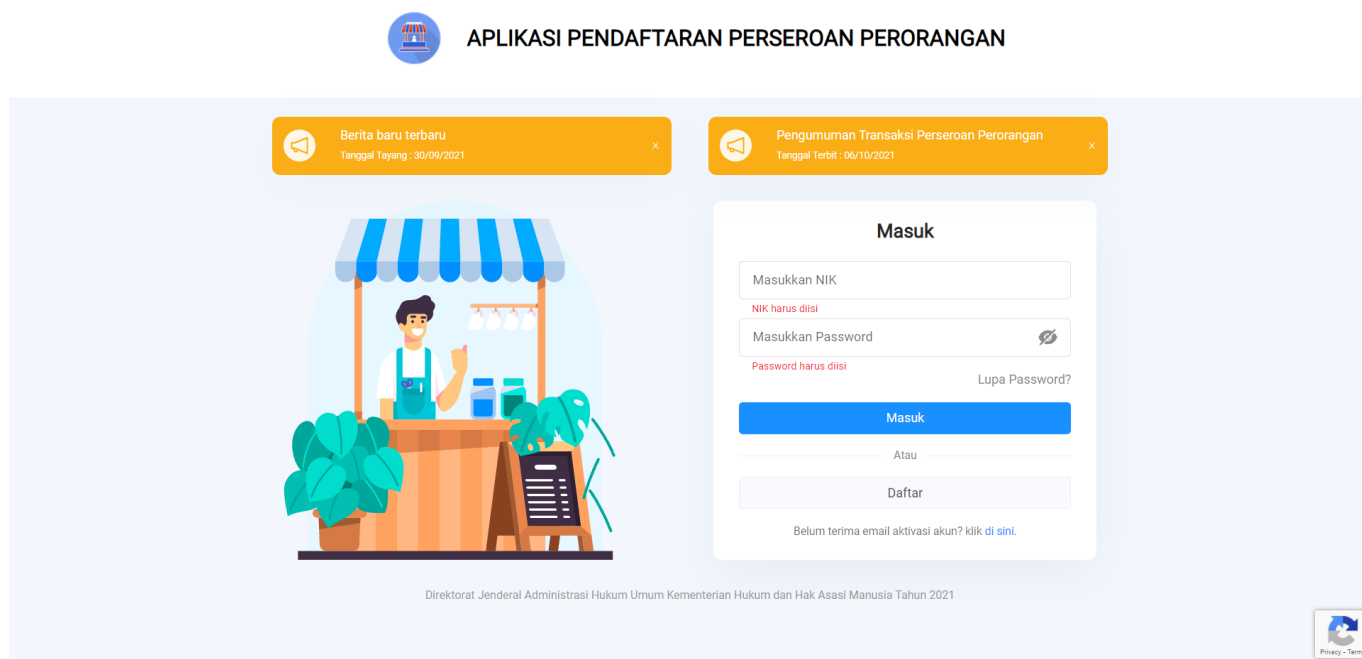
APLIKASI PENDAFTARAN PERSEROAN PERORANGAN

Berita baru terbaru
Tanggal Tayang : 30/09/2021
×

Pengumuman Transaksi Perseroan Perorangan
Tanggal Terbit : 06/10/2021
×

Masuk

Masukkan NIK
NIK harus diisi
Masukkan Password
Password harus diisi
Lupa Password?
Masuk
Atau
Daftar
Belum terima email aktivasi akun? klik di sini.

Direktorat Jenderal Administrasi Hukum Umum Kementerian Hukum dan Hak Asasi Manusia Tahun 2021

Privacy - Terms